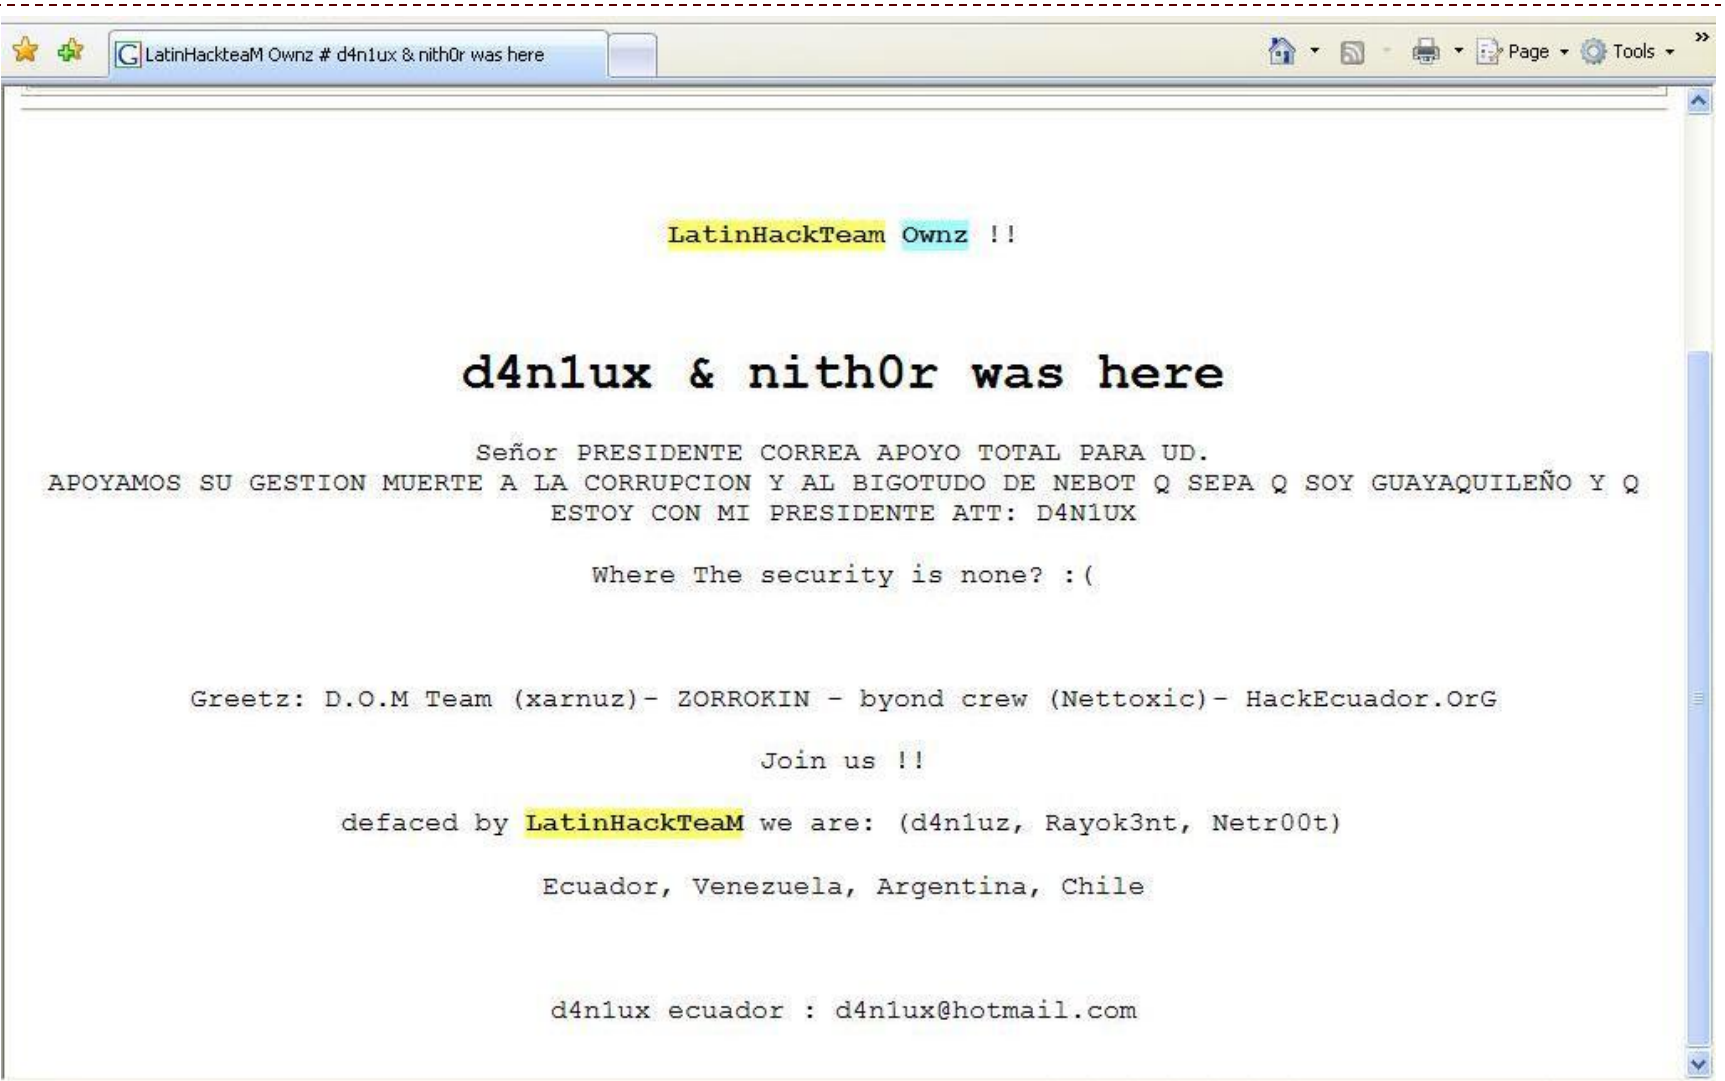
LatinHackteaM Ownz # d4n1ux & nith0r was here

Page Tools

LatinHackTeam Ownz !!

d4n1ux & nith0r was here

Señor PRESIDENTE CORREA APOYO TOTAL PARA UD.
APOYAMOS SU GESTION MUERTE A LA CORRUPCION Y AL BIGOTUDO DE NEBOT Q SEPA Q SOY GUAYAQUILEÑO Y Q ESTOY CON MI PRESIDENTE ATT: D4N1UX

Where The security is none? :(

Greetz: D.O.M Team (xarnuz)- ZORROKIN - byond crew (Nettoxic)- HackEcuador.OrG

Join us !!

defaced by LatinHackTeaM we are: (d4n1uz, Rayok3nt, Netr00t)

Ecuador, Venezuela, Argentina, Chile

d4n1ux ecuador : d4n1ux@hotmail.com